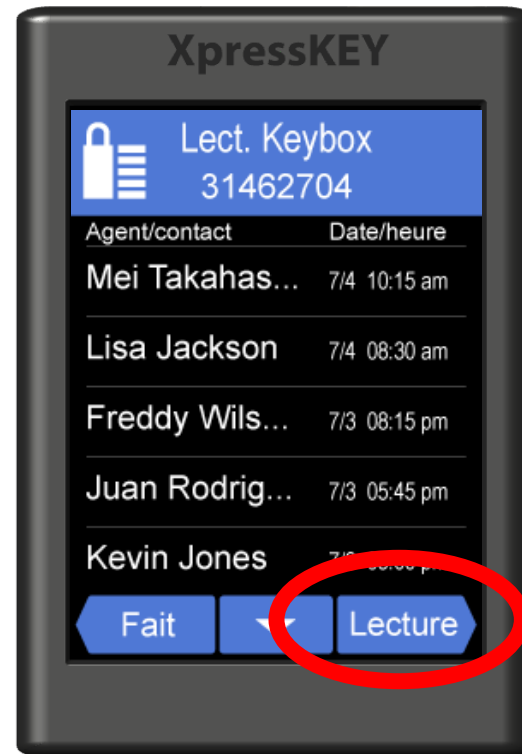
XpressKEY

Lect. Keybox
31462704

| Agent/contact | Date/heure |
|---|---|
| Mei Takahas... | 7/4 10:15 am |
| Lisa Jackson | 7/4 08:30 am |
| Freddy Wils... | 7/3 08:15 pm |
| Juan Rodrig... | 7/3 05:45 pm |
| Kevin Jones | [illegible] |

Fait
Lecture